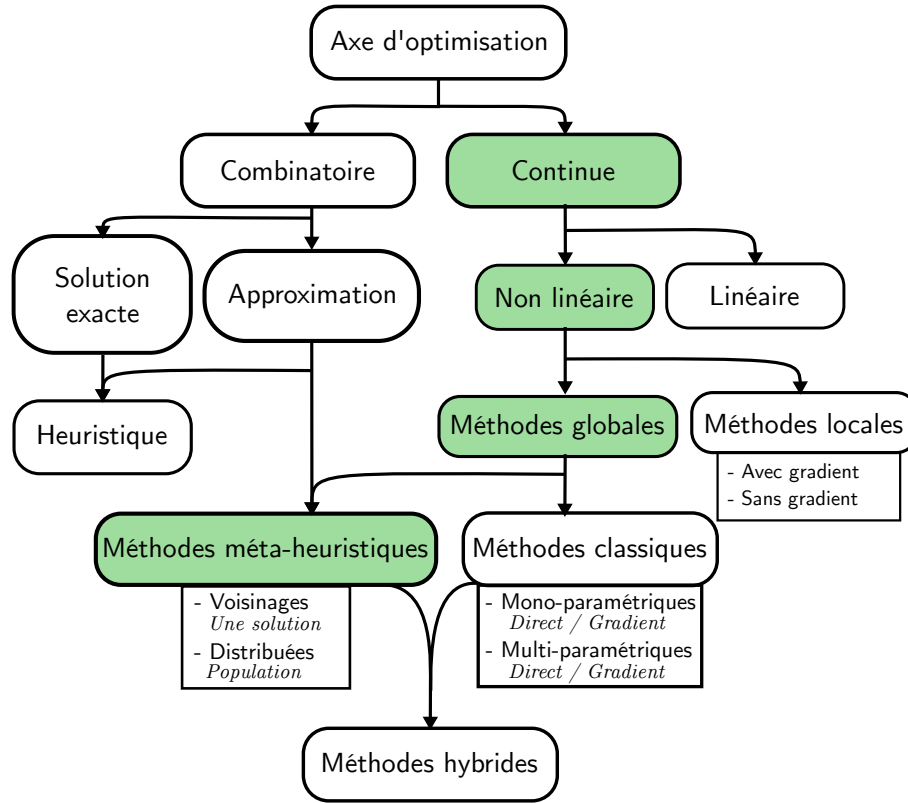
Axe d'optimisation

Combinatoire

Continue

Solution exacte

Approximation

Non linéaire

Linéaire

Heuristique

Méthodes globales

Méthodes locales

- Avec gradient
- Sans gradient

Méthodes méta-heuristiques

Méthodes classiques

- Voisinages
*Une solution*
- Distribuées
*Population*

- Mono-paramétriques
*Direct / Gradient*
- Multi-paramétriques
*Direct / Gradient*

Méthodes hybrides